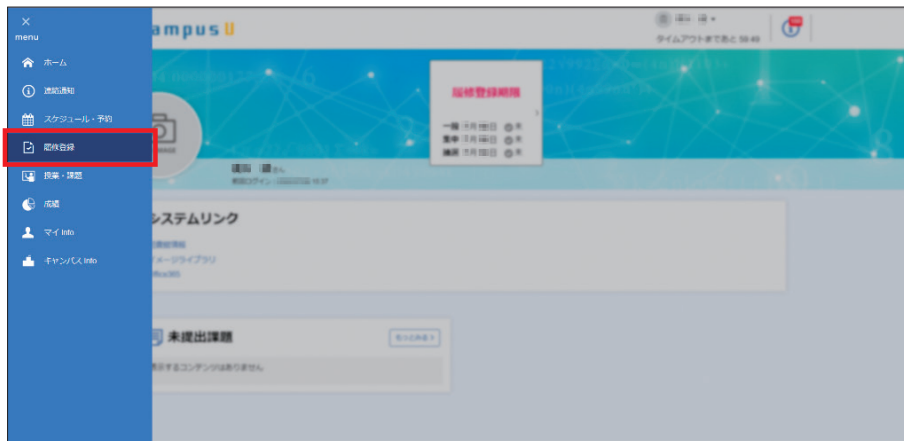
×
menu

ホーム

連絡通知

スケジュール・予約

履修登録

授業・課題

成績

マイ Info

キャンパス Info

ampus U

タイムアウトまであと 59:49

履修登録期間

システムリンク

未提出課題

表示するコンテンツはありません